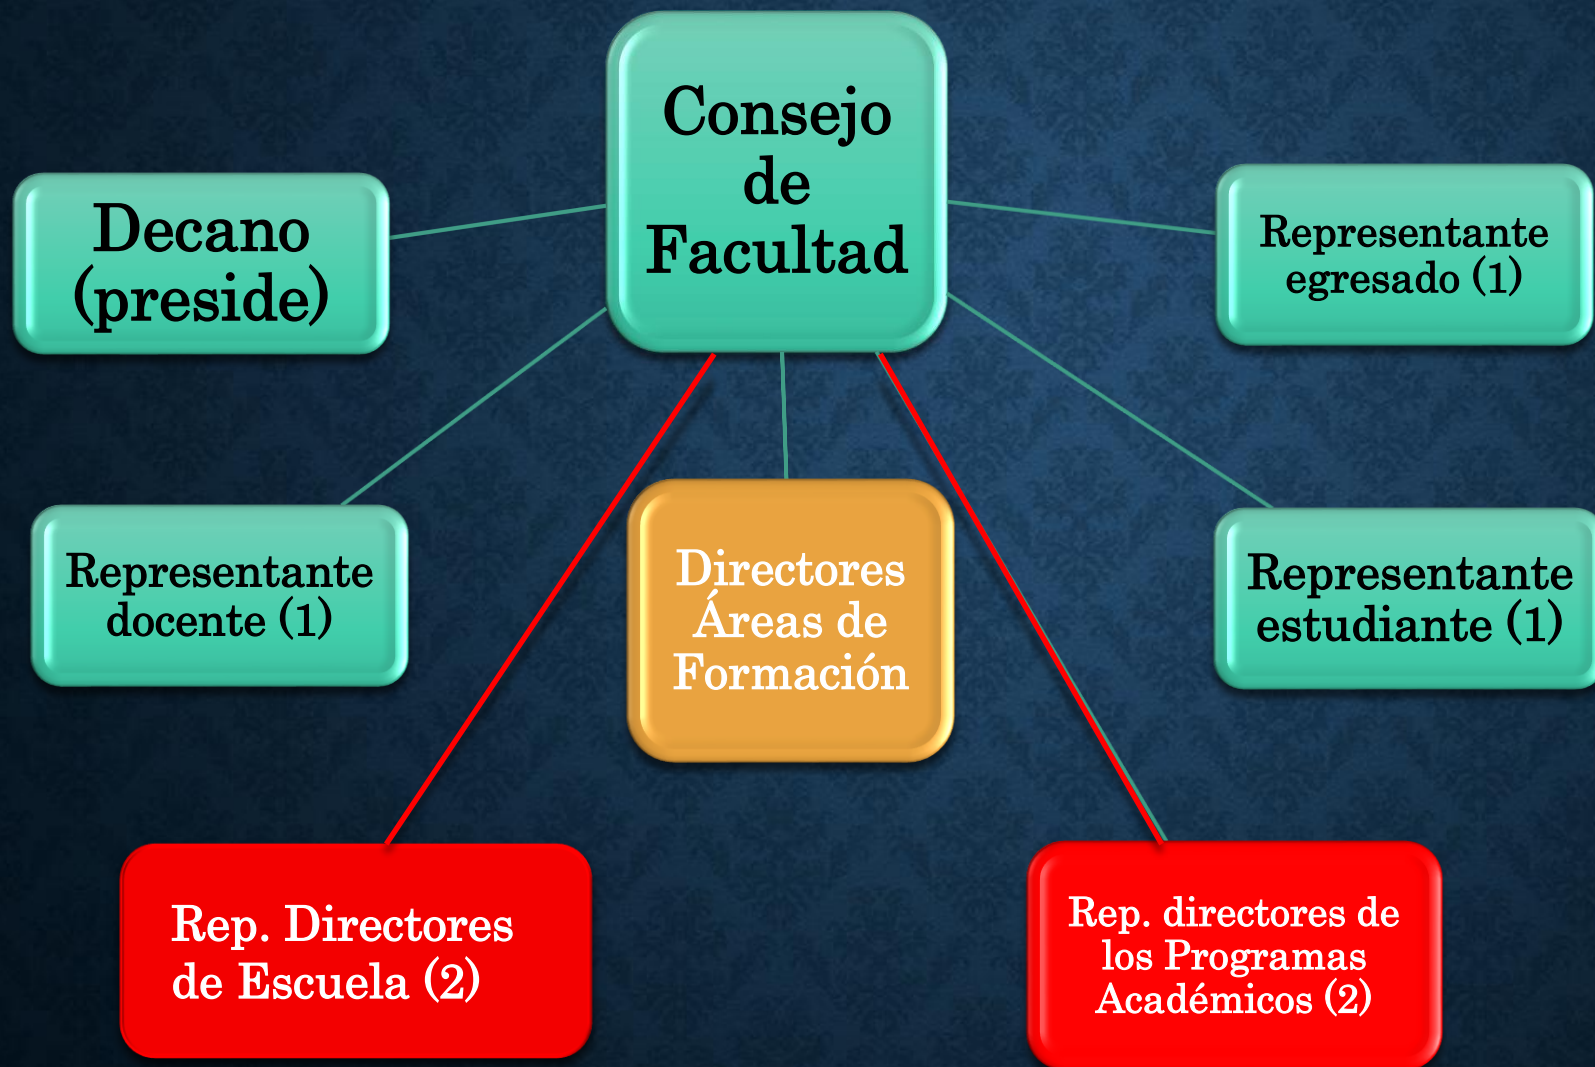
Consejo de Facultad

Decano (preside)

Representante egresado (1)

Representante docente (1)

Directores Áreas de Formación

Representante estudiante (1)

Rep. Directores de Escuela (2)

Rep. directores de los Programas Académicos (2)